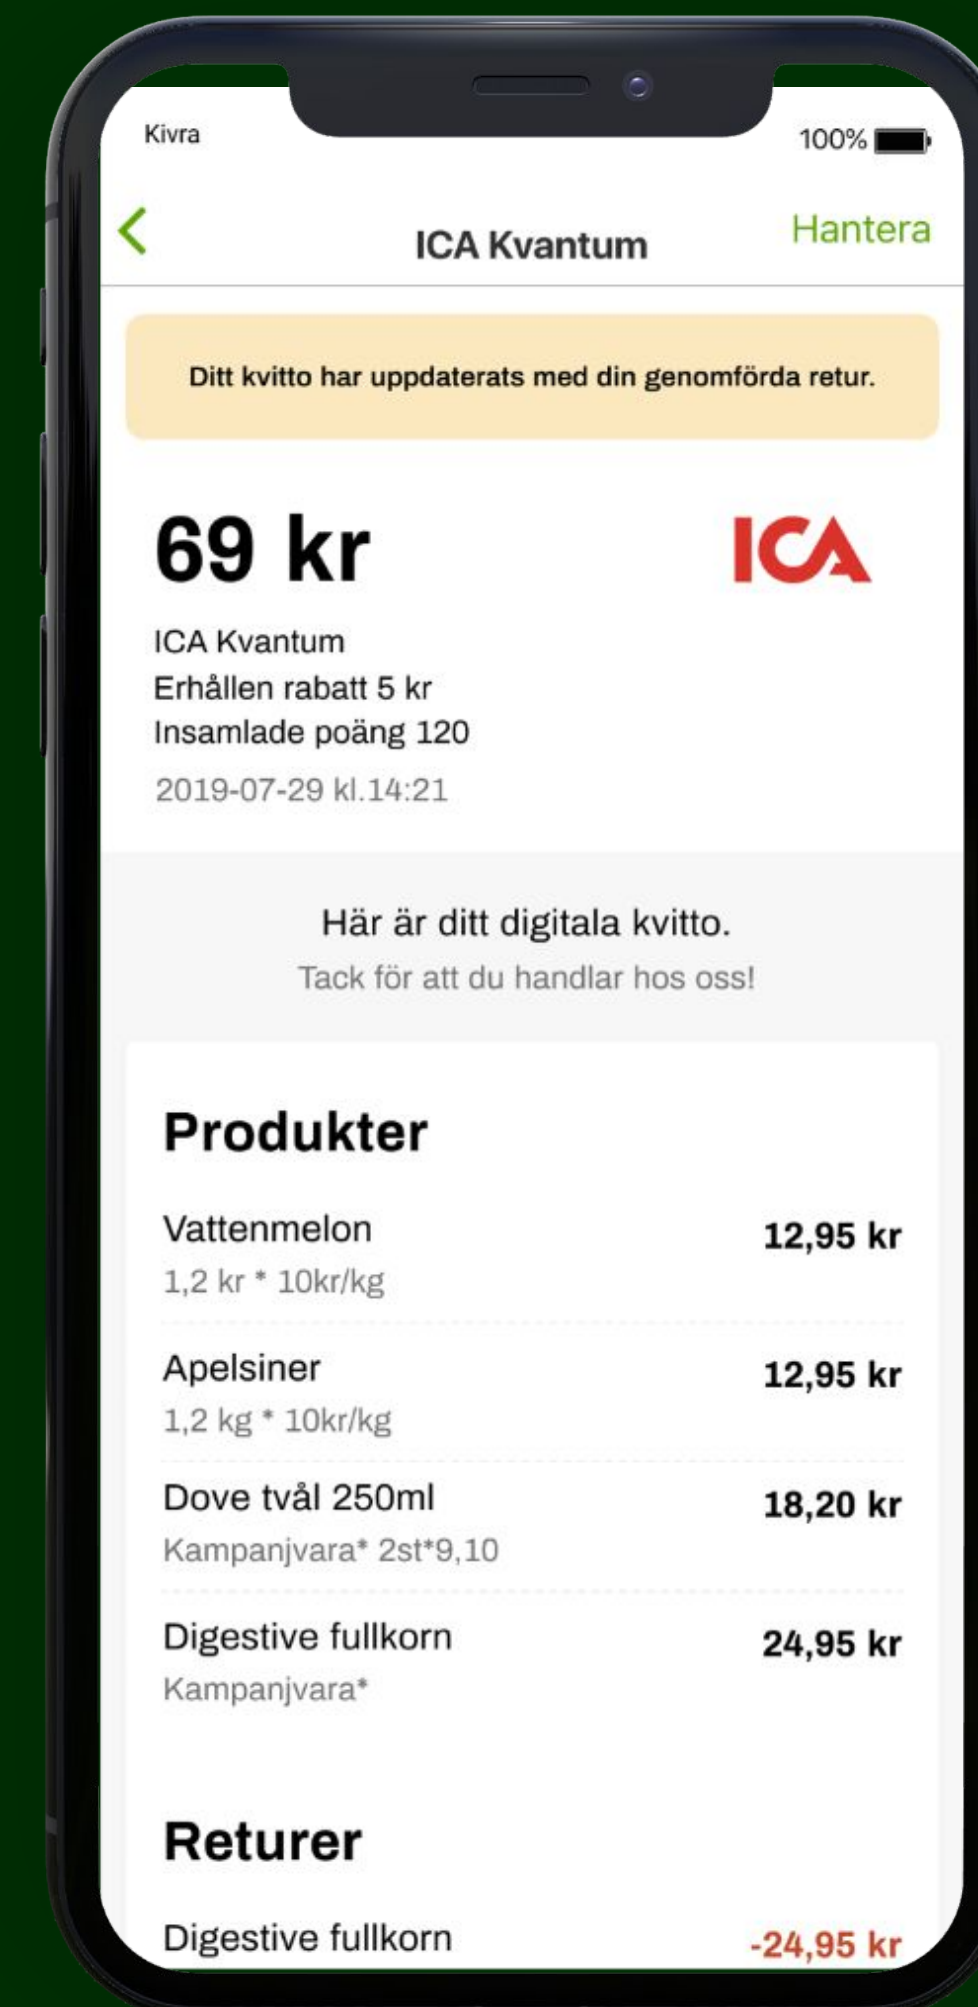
Kivra

100%

<

ICA Kvantum

Hantera

Ditt kvitto har uppdaterats med din genomförda retur.

69 kr

ICA

ICA Kvantum
Erhållen rabatt 5 kr
Insamlade poäng 120

2019-07-29 kl.14:21

Här är ditt digitala kvitto.
Tack för att du handlar hos oss!

Produkter

| | |
|---|---|
| Vattenmelon<br>1,2 kr * 10kr/kg | 12,95 kr |
| Apelsiner<br>1,2 kg * 10kr/kg | 12,95 kr |
| Dove tvål 250ml<br>Kampanjvara* 2st*9,10 | 18,20 kr |
| Digestive fullkorn<br>Kampanjvara* | 24,95 kr |

Returer

Digestive fullkorn -24,95 kr